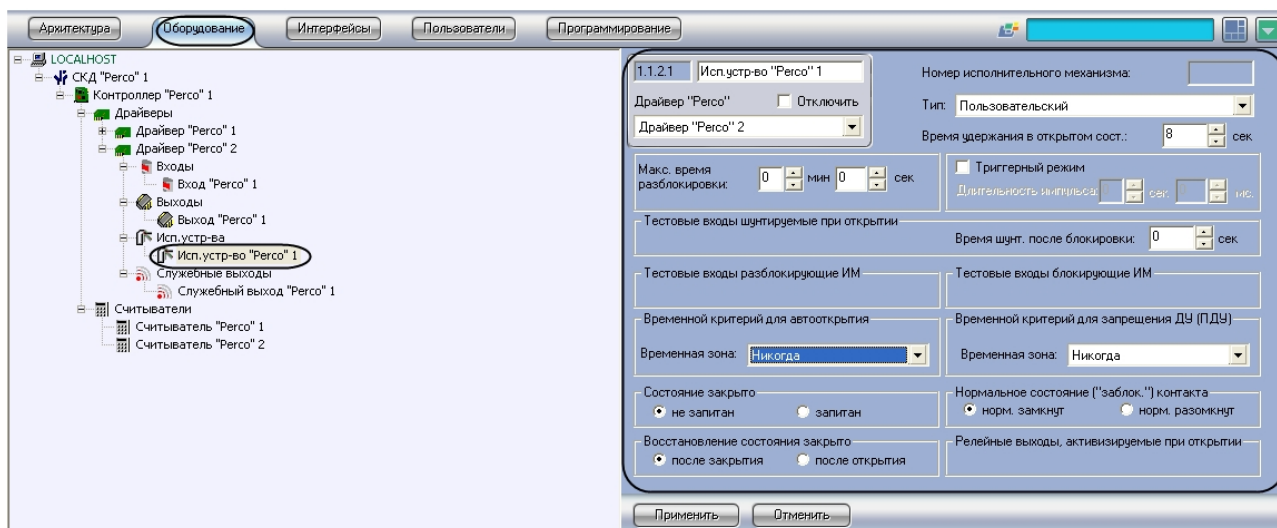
Архитектура Оборудование Интерфейсы Пользователи Программирование

LOCALHOST
СКД "Perco" 1
Контроллер "Perco" 1
Драйверы
Драйвер "Perco" 1
Драйвер "Perco" 2
Входы
Вход "Perco" 1
Выходы
Выход "Perco" 1
Исп.устр-ва
Исп.устр-во "Perco" 1
Служебные выходы
Служебный выход "Perco" 1
Считыватели
Считыватель "Perco" 1
Считыватель "Perco" 2

1.1.2.1 Исп.устр-во "Perco" 1
Драйвер "Perco" Отключить
Драйвер "Perco" 2
Номер исполнительного механизма:
Тип: Пользовательский
Время удержания в открытом сост.: 8 сек
Макс. время разблокировки: 0 мин 0 сек
Триггерный режим
Длительность импульса: сек мс
Тестовые входы шунтируемые при открытии
Время шунт. после блокировки: 0 сек
Тестовые входы разблокирующие ИМ
Тестовые входы блокирующие ИМ
Временной критерий для автооткрытия
Временная зона: Никогда
Временной критерий для запрещения ДУ (ПДУ)
Временная зона: Никогда
Состояние закрыто
не запитан запитан
Нормальное состояние ("заблок.") контакта
норм. замкнут норм. разомкнут
Восстановление состояния закрыто
после закрытия после открытия
Релейные выходы, активизируемые при открытии

Применить Отменить